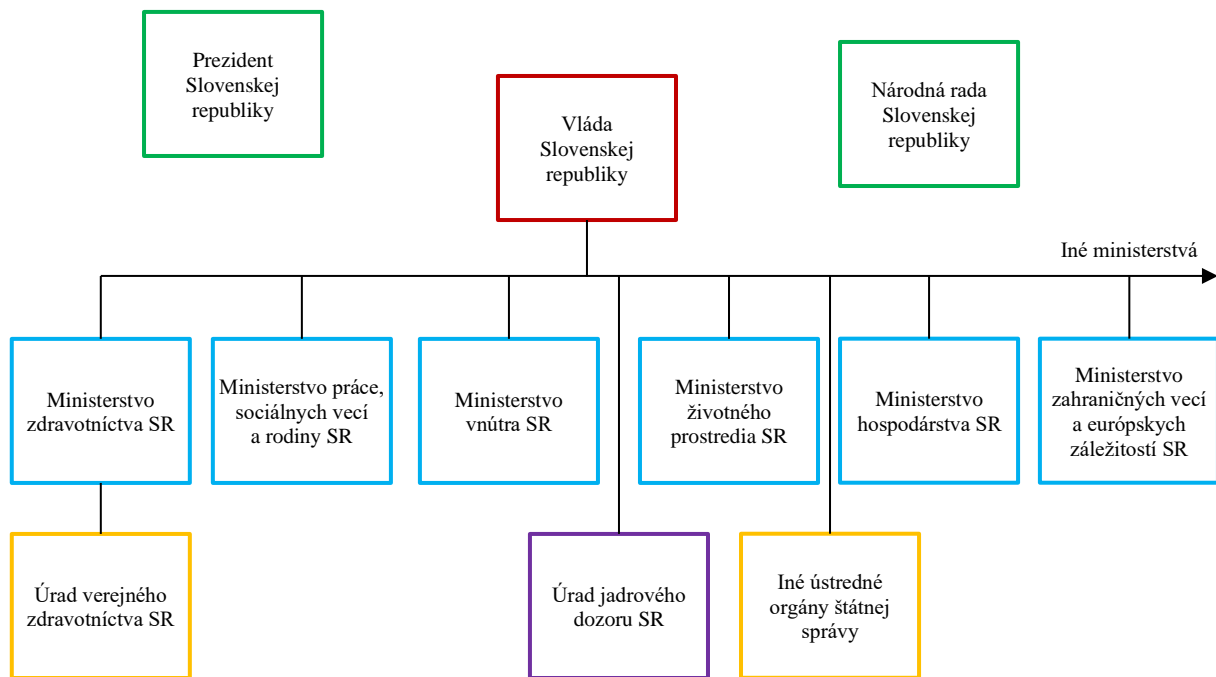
Prezident Slovenskej republiky

Vláda Slovenskej republiky

Národná rada Slovenskej republiky

Iné ministerstvá

Ministerstvo zdravotníctva SR

Ministerstvo práce, sociálnych vecí a rodiny SR

Ministerstvo vnútra SR

Ministerstvo životného prostredia SR

Ministerstvo hospodárstva SR

Ministerstvo zahraničných vecí a európskych záležitostí SR

Úrad verejného zdravotníctva SR

Úrad jadrového dozoru SR

Iné ústredné orgány štátnej správy